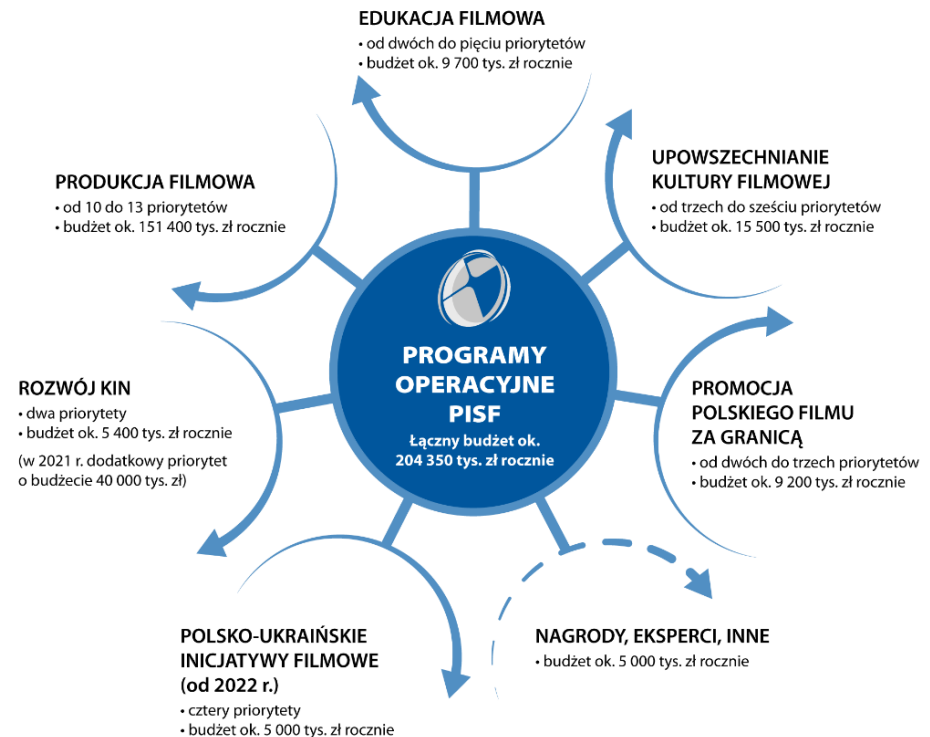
EDUKACJA FILMOWA
• od dwóch do pięciu priorytetów
• budżet ok. 9 700 tys. zł rocznie

UPOWSZECHNIANIE KULTURY FILMOWEJ
• od trzech do sześciu priorytetów
• budżet ok. 15 500 tys. zł rocznie

PRODUKCJA FILMOWA
• od 10 do 13 priorytetów
• budżet ok. 151 400 tys. zł rocznie

PROGRAMY OPERACYJNE PISF
Łączny budżet ok. 204 350 tys. zł rocznie

ROZWÓJ KIN
• dwa priorytety
• budżet ok. 5 400 tys. zł rocznie
(w 2021 r. dodatkowy priorytet o budżecie 40 000 tys. zł)

PROMOCJA POLSKIEGO FILMU ZA GRANICĄ
• od dwóch do trzech priorytetów
• budżet ok. 9 200 tys. zł rocznie

POLSKO-UKRAIŃSKIE INICJATYWY FILMOWE (od 2022 r.)
• cztery priorytety
• budżet ok. 5 000 tys. zł rocznie

NAGRODY, EKSPERCI, INNE
• budżet ok. 5 000 tys. zł rocznie